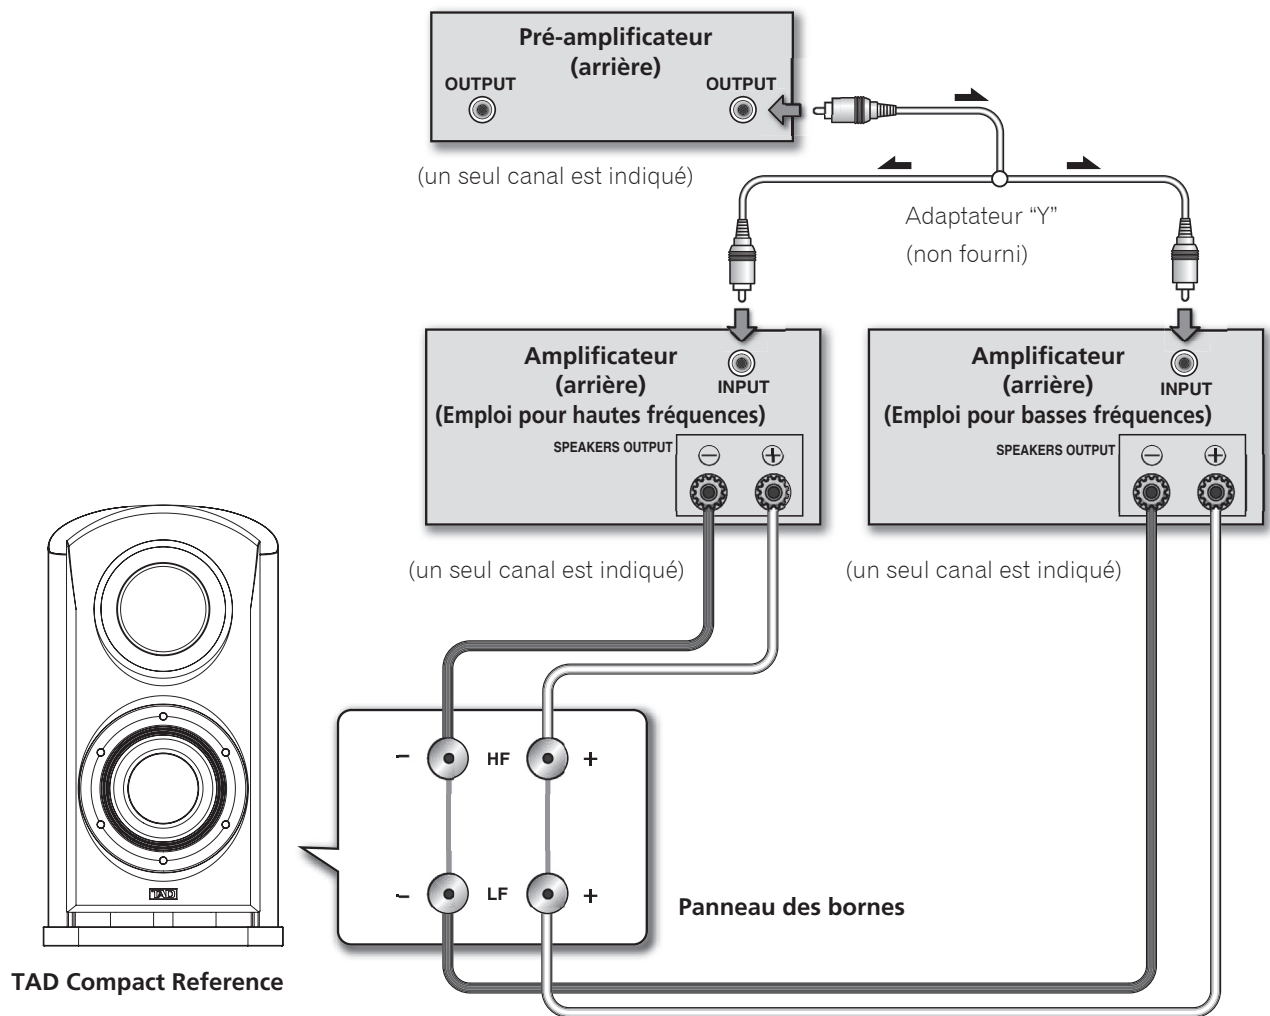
Pré-amplificateur
(arrière)
OUTPUT
OUTPUT

(un seul canal est indiqué)

Adaptateur “Y”
(non fourni)

Amplificateur
(arrière)
INPUT
(Emploi pour hautes fréquences)
SPEAKERS OUTPUT
$\ominus$ $\oplus$

Amplificateur
(arrière)
INPUT
(Emploi pour basses fréquences)
SPEAKERS OUTPUT
$\ominus$ $\oplus$

(un seul canal est indiqué)

(un seul canal est indiqué)

TAD

– HF +
– LF +

Panneau des bornes

TAD Compact Reference